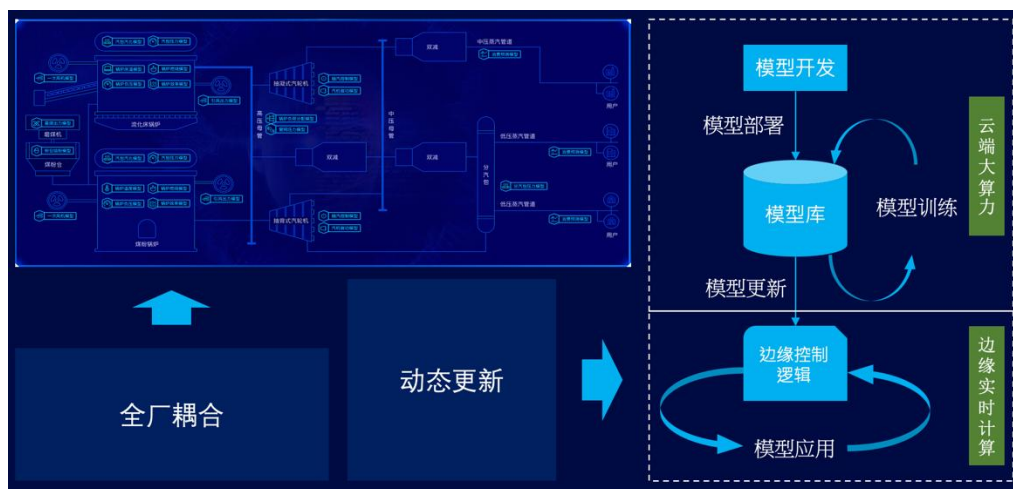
流化床锅炉

碎煤机

煤粉仓

煤粉锅炉

高压母管

抽凝式汽轮机

抽背式汽轮机

双减

双减

双减

中压母管

中压蒸汽管道

分汽包

低压蒸汽管道

低压蒸汽管道

用户

用户

用户

用户

用户

全厂耦合

动态更新

模型开发

模型部署

模型库

模型训练

模型更新

云端大算力

边缘控制逻辑

模型应用

边缘实时计算